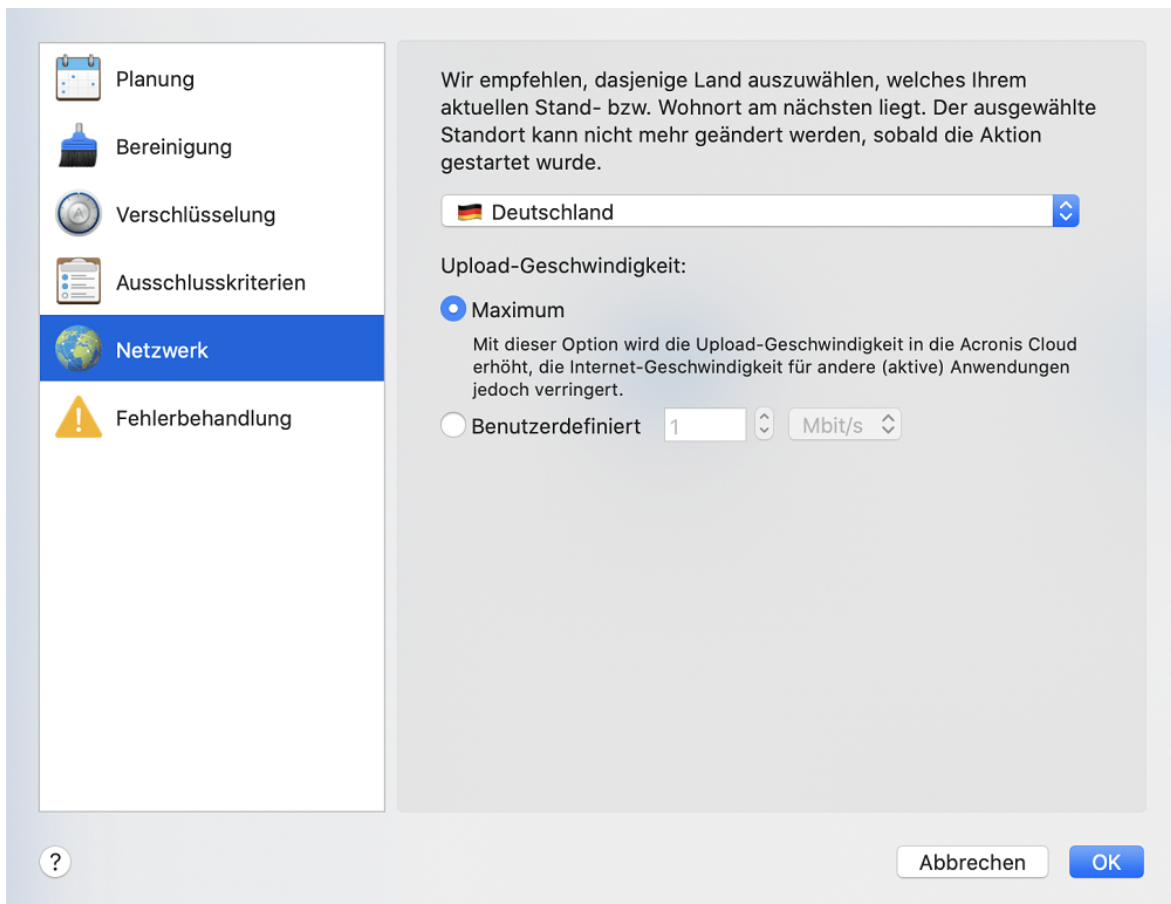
Planung
Bereinigung
Verschlüsselung
Ausschlusskriterien
Netzwerk
Fehlerbehandlung

Wir empfehlen, dasjenige Land auszuwählen, welches Ihrem aktuellen Stand- bzw. Wohnort am nächsten liegt. Der ausgewählte Standort kann nicht mehr geändert werden, sobald die Aktion gestartet wurde.

Deutschland

Upload-Geschwindigkeit:

Maximum

Mit dieser Option wird die Upload-Geschwindigkeit in die Acronis Cloud erhöht, die Internet-Geschwindigkeit für andere (aktive) Anwendungen jedoch verringert.

Benutzerdefiniert 1 Mbit/s

?

Abbrechen OK